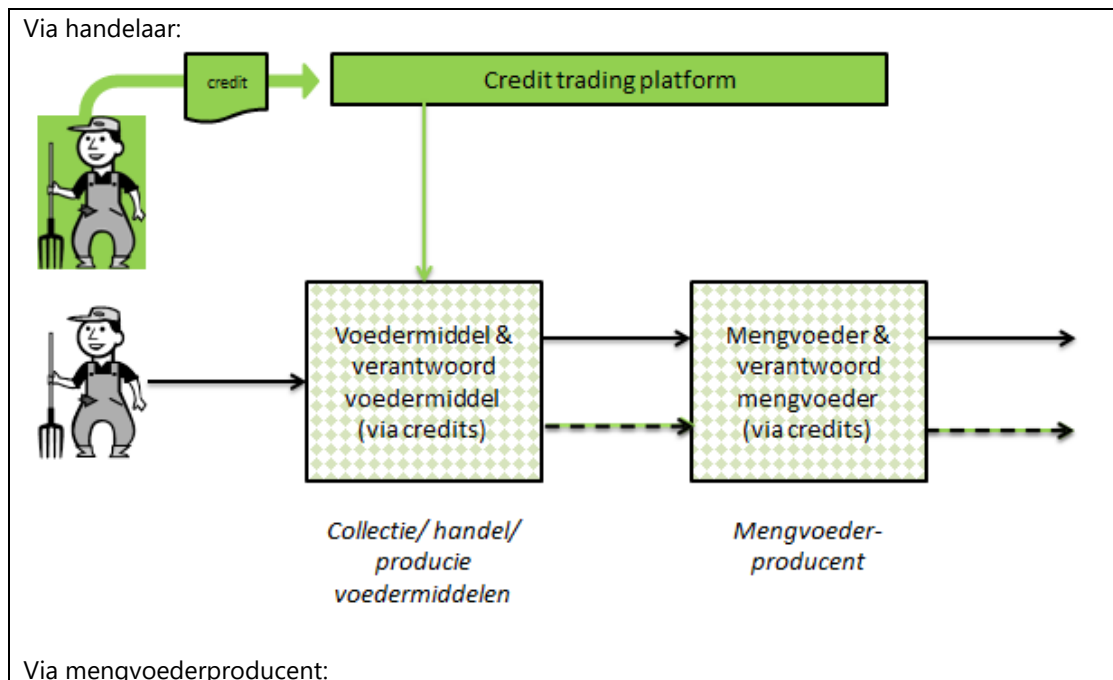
Via handelaar:

credit

Credit trading platform

Voedermiddel & verantwoord voedermiddel (via credits)

Mengvoeder & verantwoord mengvoeder (via credits)

*Collectie/ handel/ producie voedermiddelen*

*Mengvoeder-producent*

Via mengvoederproducent: